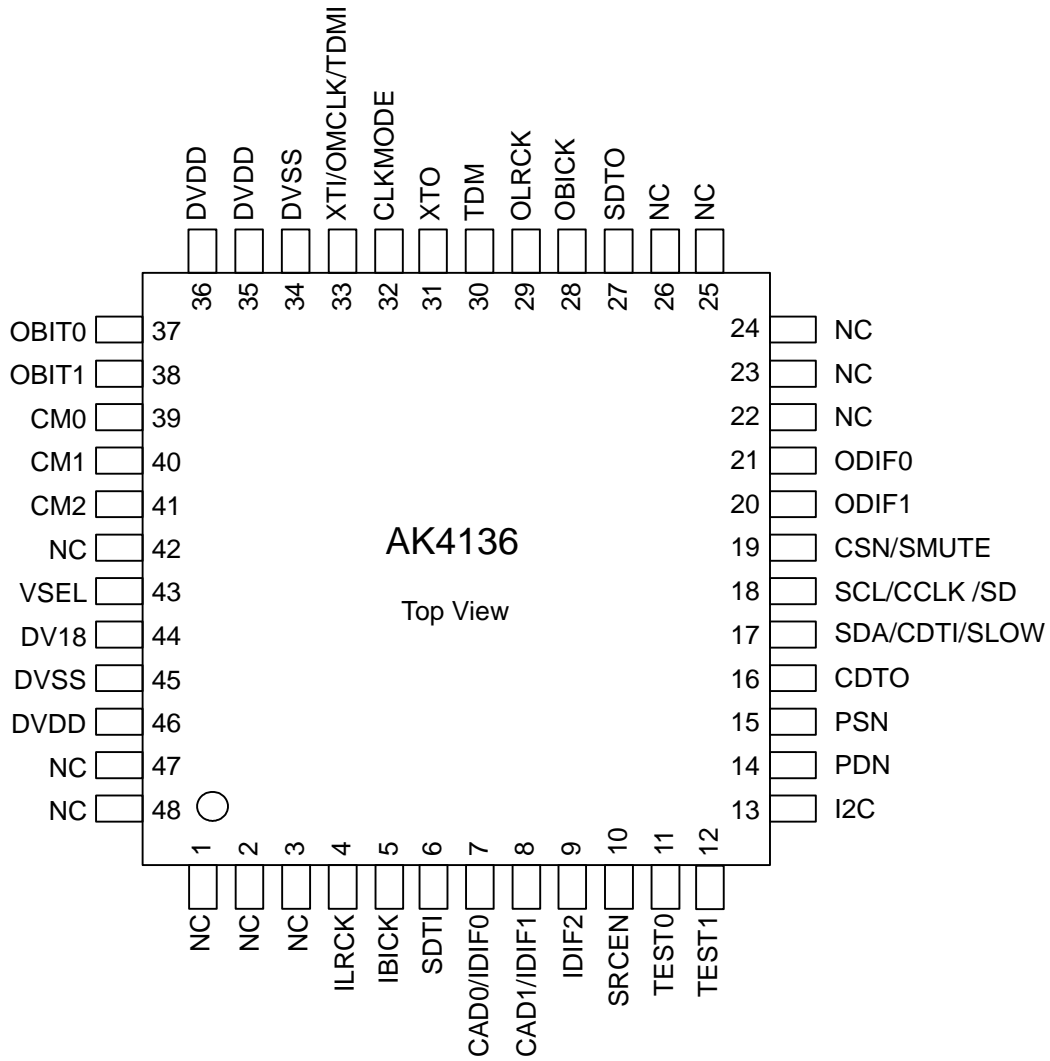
DVDD 36
DVDD 35
DVSS 34
XTI/OMCLK/TDMI 33
CLKMODE 32
XTO 31
TDM 30
OLRCK 29
OBICK 28
SDTO 27
NC 26
NC 25

OBIT0 37
OBIT1 38
CM0 39
CM1 40
CM2 41
NC 42
VSEL 43
DV18 44
DVSS 45
DVDD 46
NC 47
NC 48

24 NC
23 NC
22 NC
21 ODIF0
20 ODIF1
19 CSN/SMUTE
18 SCL/CCLK /SD
17 SDA/CDTI/SLOW
16 CDTO
15 PSN
14 PDN
13 I2C

AK4136

Top View

1 NC
2 NC
3 NC
4 ILRCK
5 IBICK
6 SDTI
7 CAD0/IDIF0
8 CAD1/IDIF1
9 IDIF2
10 SRCEN
11 TEST0
12 TEST1